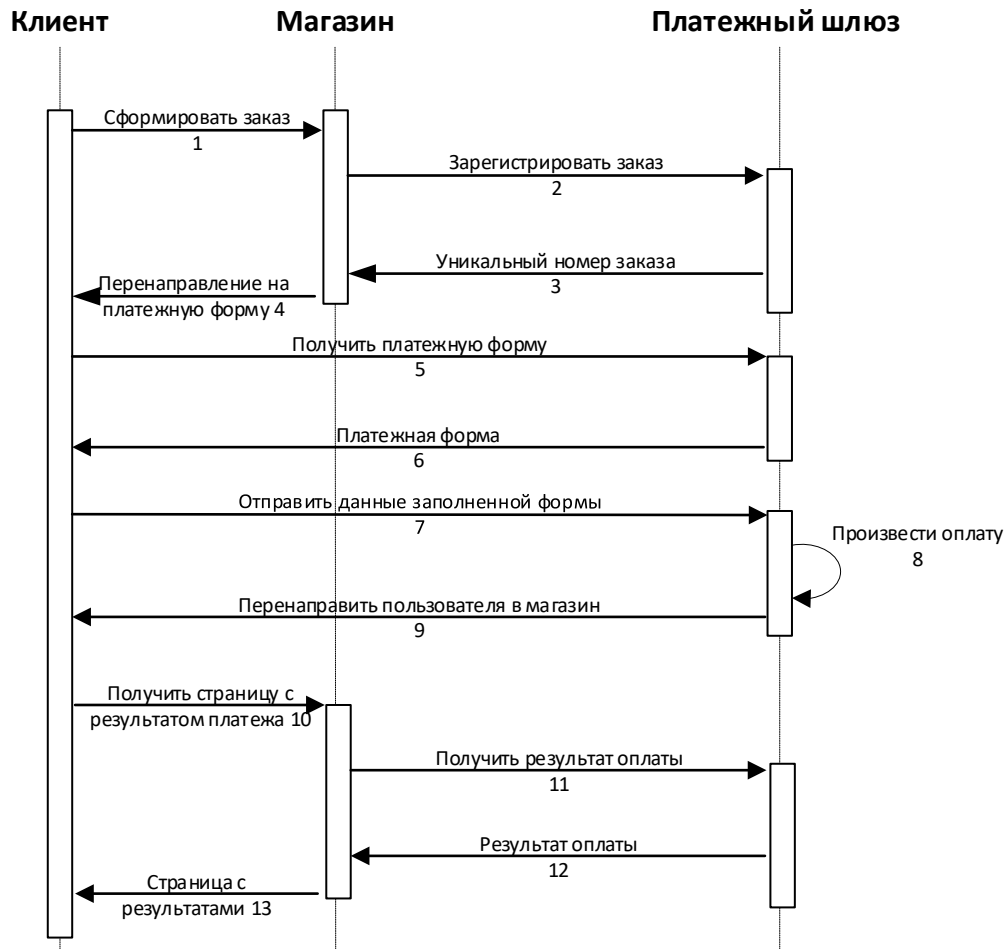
Клиент

Магазин

Платежный шлюз

Сформировать заказ
1

Зарегистрировать заказ
2

Уникальный номер заказа
3

Перенаправление на платежную форму 4

Получить платежную форму
5

Платежная форма
6

Отправить данные заполненной формы
7

Произвести оплату
8

Перенаправить пользователя в магазин
9

Получить страницу с результатом платежа 10

Получить результат оплаты
11

Результат оплаты
12

Страница с результатами 13